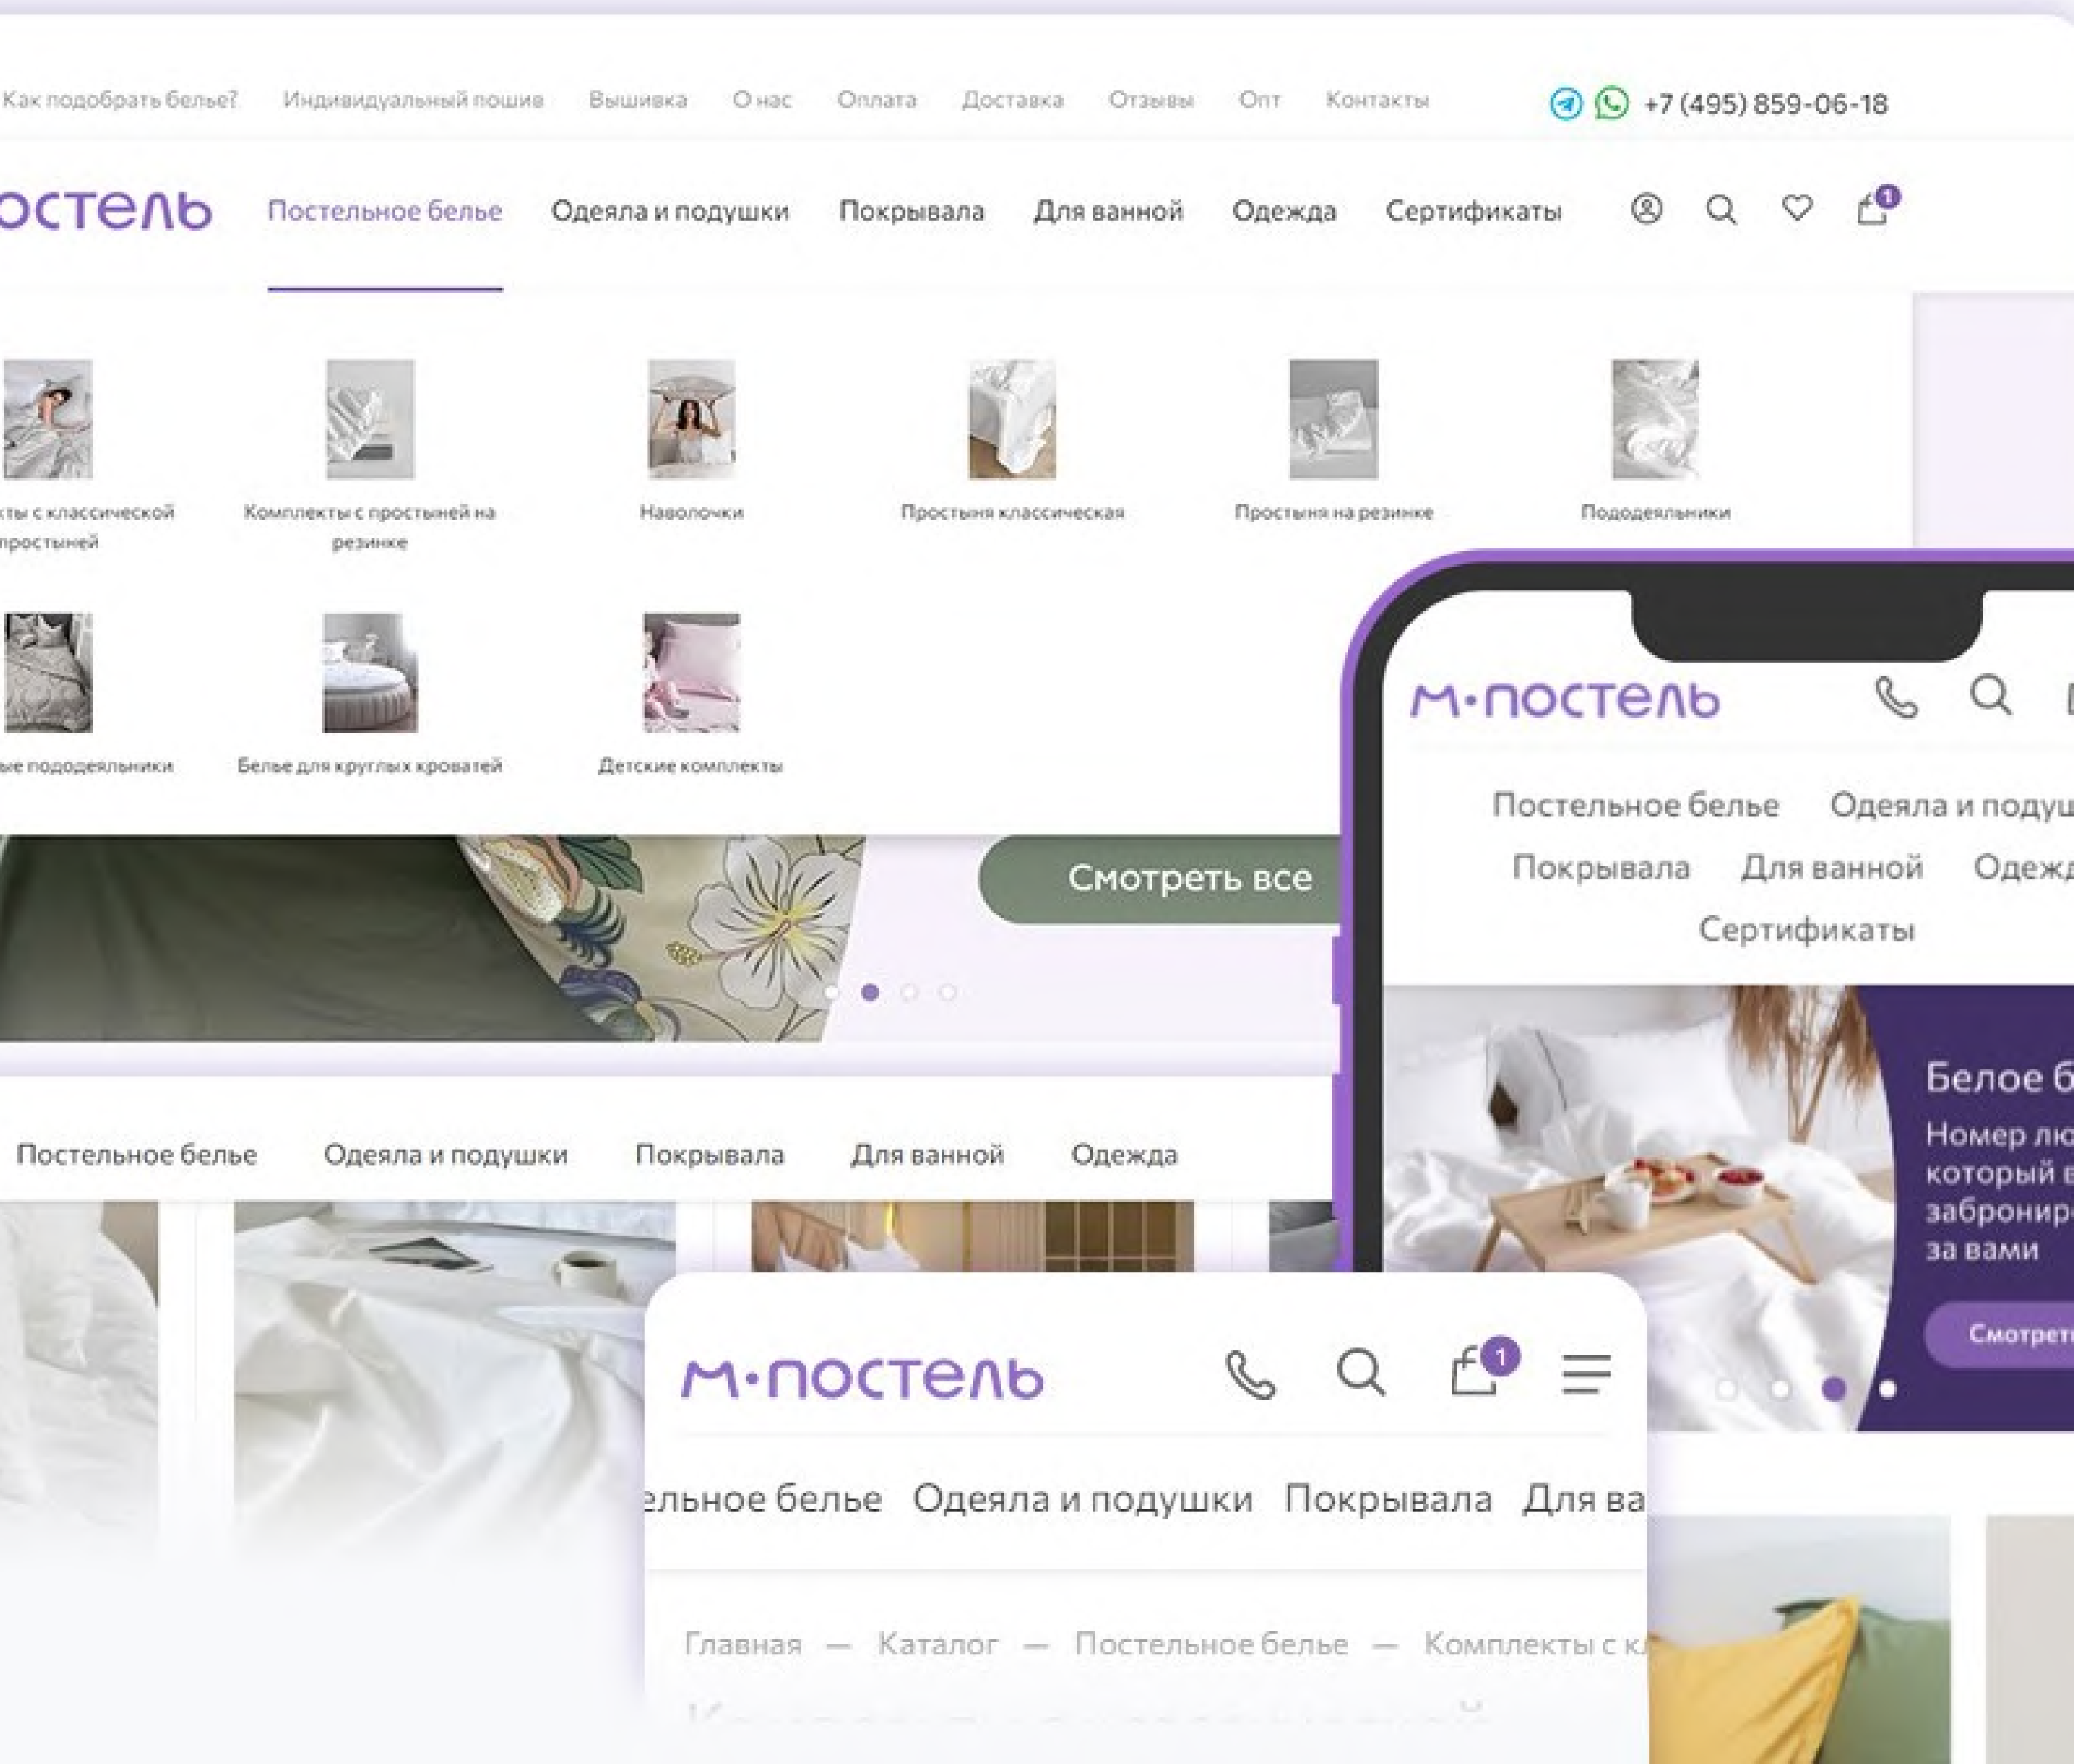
Как подобрать белье? Индивидуальный пошив Вышивка О нас Оплата Доставка Отзывы Опт Контакты +7 (495) 859-06-18

остель Постельное белье Одеяла и подушки Покрывала Для ванной Одежда Сертификаты

1

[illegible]ты с классической простыней
Комплекты с простыней на резинке
Наволочки
Простыня классическая
Простыня на резинке
Пододеяльники

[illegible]ые пододеяльники
Белье для круглых кроватей
Детские комплекты

Смотреть все

Постельное белье Одеяла и подушки Покрывала Для ванной Одежда

м·постель

Постельное белье Одеяла и поду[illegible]
Покрывала Для ванной Одеж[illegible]
Сертификаты

Белое б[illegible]
Номер лю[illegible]
который в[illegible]
забронир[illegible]
за вами

Смотрет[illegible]

м·постель

1

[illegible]льное белье Одеяла и подушки Покрывала Для ва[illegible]

Главная — Каталог — Постельное белье — Комплекты с к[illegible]